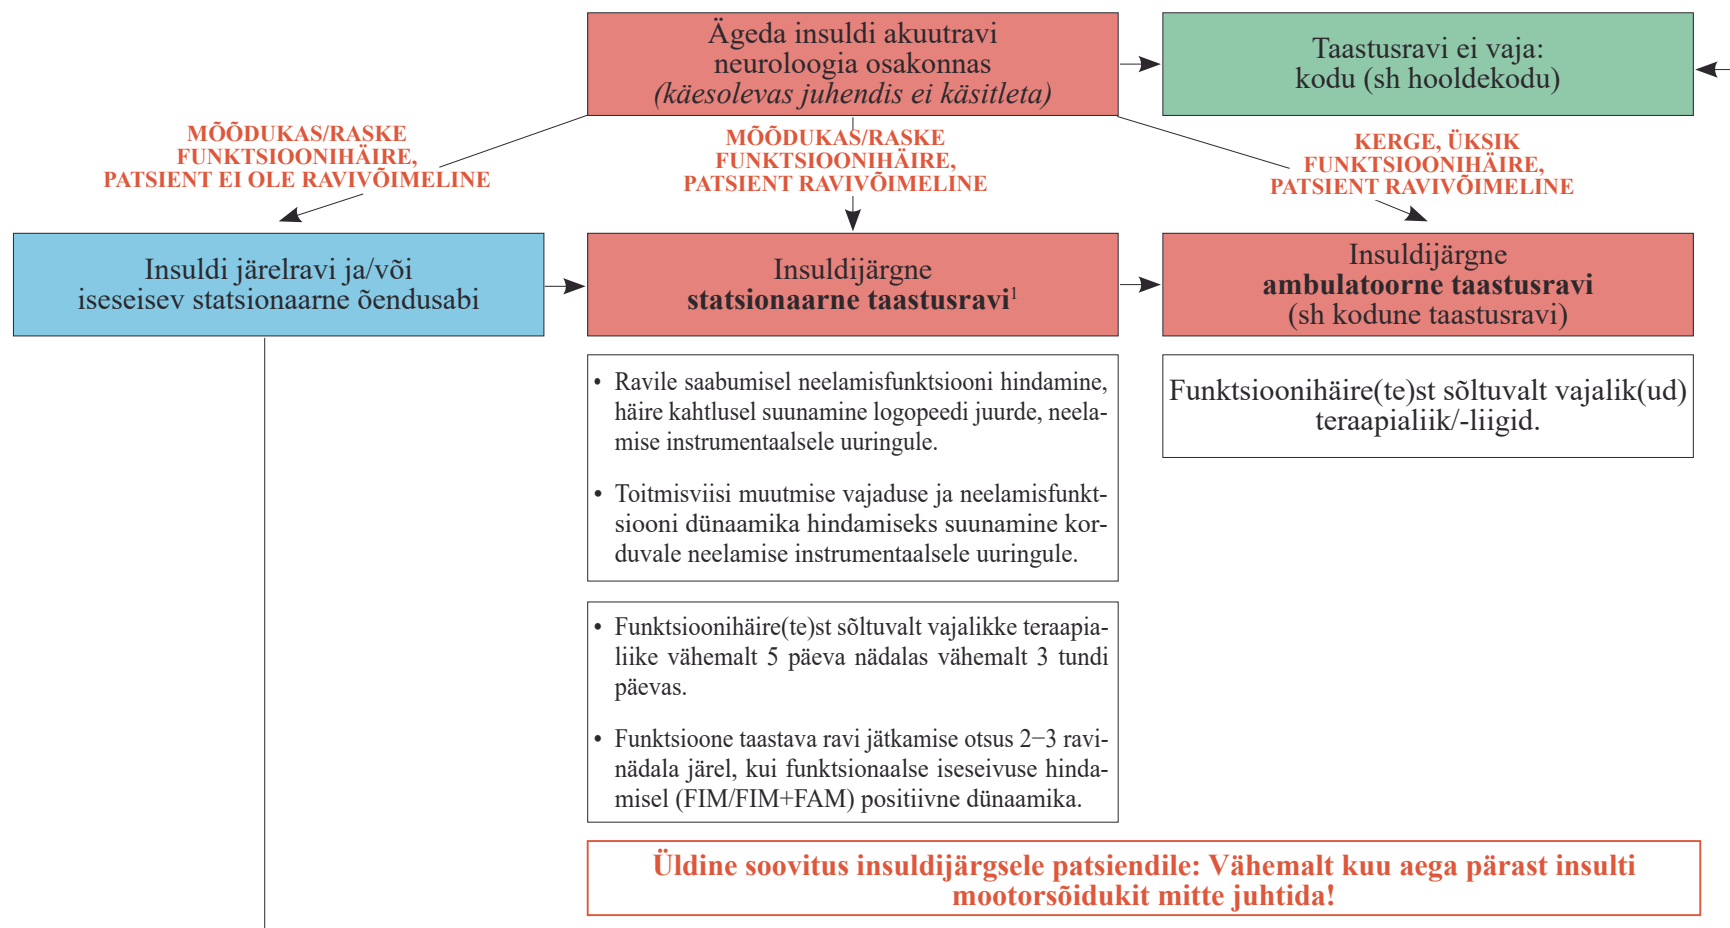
Ägeda insuldi akuutravi neuroloogia osakonnas (käesolevas juhendis ei käsitleta)

Taastusravi ei vaja: kodu (sh hooldekodu)

MÕÕDUKAS/RASKE FUNKTSIOONIHÄIRE, PATSIENT EI OLE RAVIVÕIMELINE

MÕÕDUKAS/RASKE FUNKTSIOONIHÄIRE, PATSIENT RAVIVÕIMELINE

KERGE, ÜKSIK FUNKTSIOONIHÄIRE, PATSIENT RAVIVÕIMELINE

Insuldi järelravi ja/või iseseisev statsionaarne õendusabi

Insuldijärgne **statsionaarne taastusravi**$^1$

Insuldijärgne **ambulatoorne taastusravi** (sh kodune taastusravi)

• Ravile saabumisel neelamisfunktsiooni hindamine, häire kahtlusel suunamine logopeedi juurde, neelamise instrumentaalsele uuringule.

• Toitmisviisi muutmise vajaduse ja neelamisfunktsiooni dünaamika hindamiseks suunamine korduvale neelamise instrumentaalsele uuringule.

Funktsioonihäire(te)st sõltuvalt vajalik(ud) teraapialiik/-liigid.

• Funktsioonihäire(te)st sõltuvalt vajalikke teraapialiike vähemalt 5 päeva nädalas vähemalt 3 tundi päevas.

• Funktsioone taastava ravi jätkamise otsus 2−3 ravinädala järel, kui funktsionaalse iseseivuse hindamisel (FIM/FIM+FAM) positiivne dünaamika.

Üldine soovitus insuldijärgsele patsiendile: Vähemalt kuu aega pärast insulti mootorsõidukit mitte juhtida!